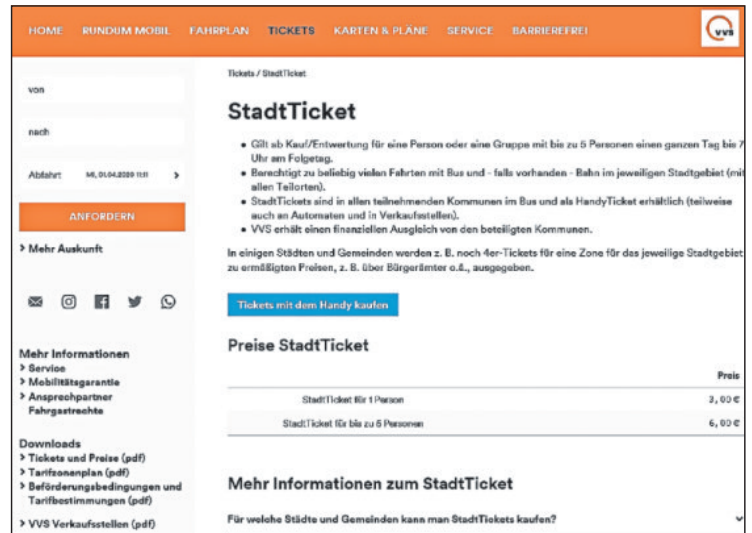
HOME RUNDUM MOBIL FAHRPLAN TICKETS KARTEN & PLÄNE SERVICE BARRIEREFREI

vvs

von

nach

Abfahrt Mi, 01.04.2020 11:11 >

ANFORDERN

> Mehr Auskunft

Mehr Informationen
> Service
> Mobilitätsgarantie
> Ansprechpartner Fahrgastrechte

Downloads
> Tickets und Preise (pdf)
> Tarifzonenplan (pdf)
> Beförderungsbedingungen und Tarifbestimmungen (pdf)

> VVS Verkaufsstellen (pdf)

Tickets / StadtTicket

StadtTicket

• Gilt ab Kauf/Entwertung für eine Person oder eine Gruppe mit bis zu 5 Personen einen ganzen Tag bis 7 Uhr am Folgetag.
• Berechtigt zu beliebig vielen Fahrten mit Bus und - falls vorhanden - Bahn im jeweiligen Stadtgebiet (mit allen Teilorten).
• StadtTickets sind in allen teilnehmenden Kommunen im Bus und als HandyTicket erhältlich (teilweise auch an Automaten und in Verkaufsstellen).
• VVS erhält einen finanziellen Ausgleich von den beteiligten Kommunen.

In einigen Städten und Gemeinden werden z. B. noch 4er-Tickets für eine Zone für das jeweilige Stadtgebiet zu ermäßigten Preisen, z. B. über Bürgerämter o.ä., ausgegeben.

Tickets mit dem Handy kaufen

Preise StadtTicket

| | Preis |
|---|---|
| StadtTicket für 1 Person | 3,00 € |
| StadtTicket für bis zu 5 Personen | 6,00 € |

Mehr Informationen zum StadtTicket

Für welche Städte und Gemeinden kann man StadtTickets kaufen?